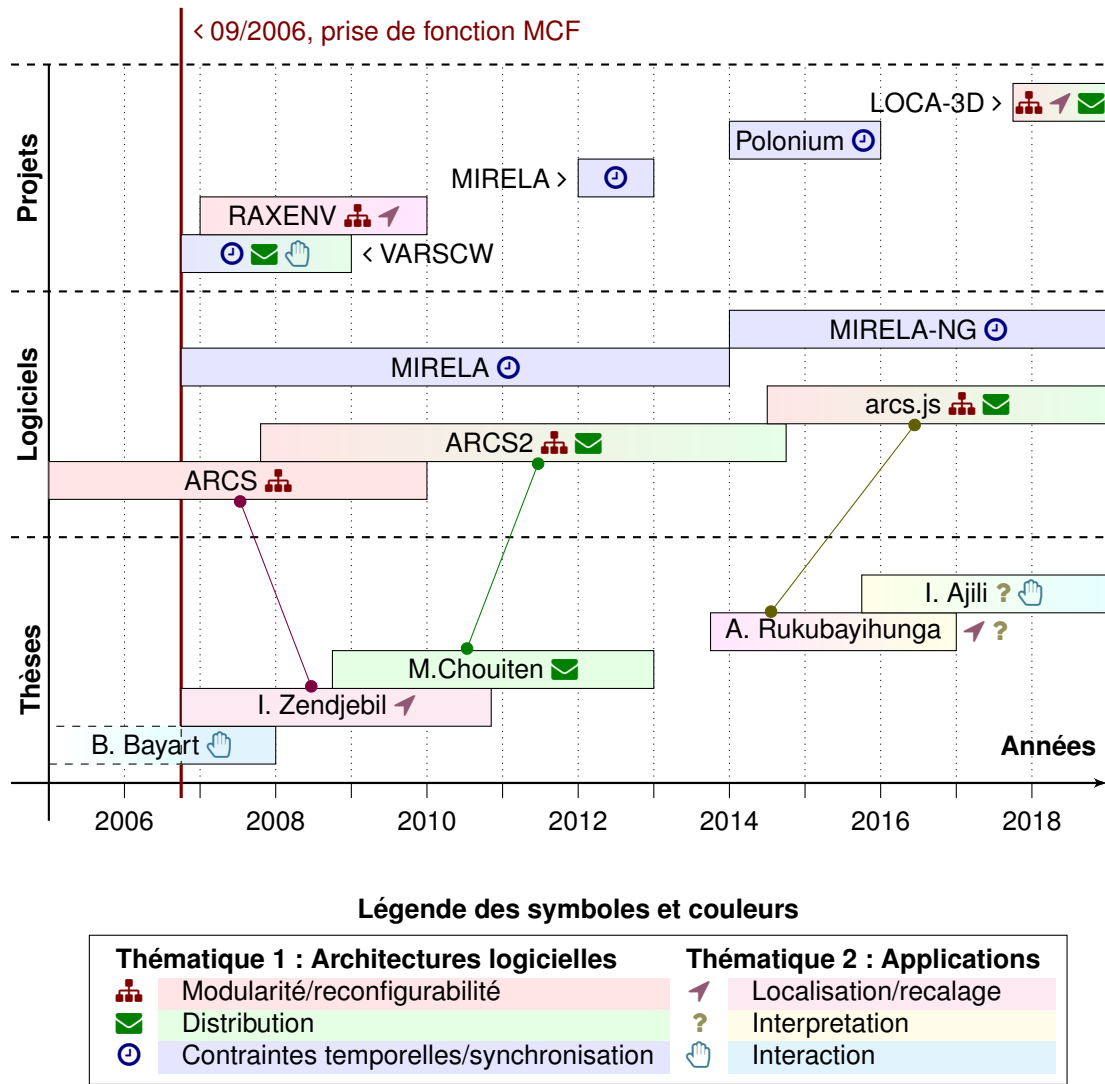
< 09/2006, prise de fonction MCF

Projets

LOCA-3D >

Polonium

MIRELA >

RAXENV

< VARSCW

Logiciels

MIRELA-NG

MIRELA

arcs.js

ARCS2

ARCS

Thèses

I. Ajili ?

A. Rukubayihunga ?

M.Chouiten

I. Zendjebil

B. Bayart

Années

2006 2008 2010 2012 2014 2016 2018

Légende des symboles et couleurs

Thématique 1 : Architectures logicielles
Modularité/reconfigurabilité
Distribution
Contraintes temporelles/synchronisation

Thématique 2 : Applications
Localisation/recalage
? Interpretation
Interaction